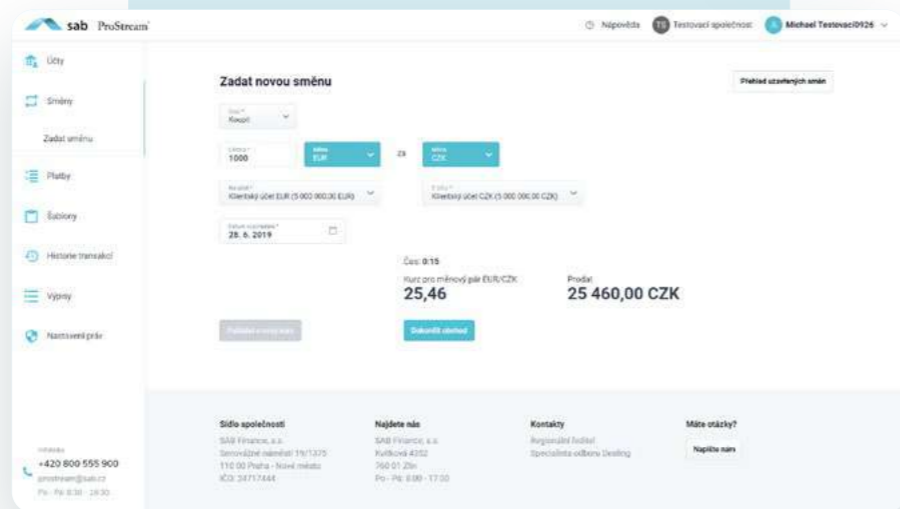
sab ProStream

Nápověda TS Testovací společnost Michael Testovaci0926

Účty

Směny

Zadat směnu

Platby

Šablony

Historie transakcí

Výpisy

Nastavení práv

Infolinka
+420 800 555 900
prostream@sab.cz
Po - Pá: 8:30 - 16:30

Zadat novou směnu

Přehled uzavřených směn

Chci*
Koupit

Částka*
1000

Měna
EUR

za

Měna
CZK

Na účet*
Klientský účet EUR (5 000 000,00 EUR)

Z účtu*
Klientský účet CZK (5 000 000,00 CZK)

Datum vypořádání*
28. 6. 2019

Čas: 0:15

Kurz pro měnový pár EUR/CZK
25,46

Prodat
25 460,00 CZK

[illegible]

Dokončit obchod

Sídlo společnosti
SAB Finance, a.s.
Senovážné náměstí 19/1375
110 00 Praha - Nové město
IČO: 24717444

Najdete nás
SAB Finance, a.s.
Květková 4352
760 01 Zlín
Po - Pá: 8:00 - 17:00

Kontakty
Regionální ředitel
Specialista odboru Dealing

Máte otázky?
Napište nám